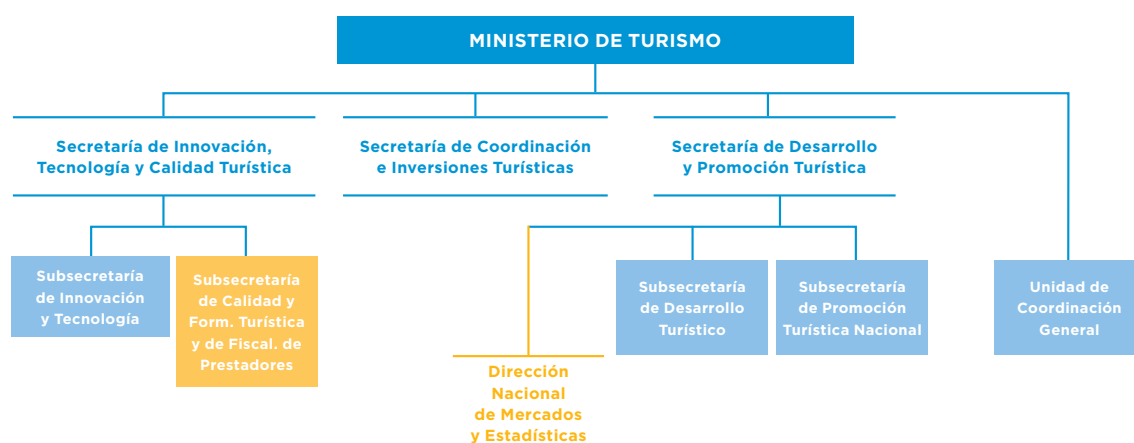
MINISTERIO DE TURISMO

Secretaría de Innovación, Tecnología y Calidad Turística

Secretaría de Coordinación e Inversiones Turísticas

Secretaría de Desarrollo y Promoción Turística

Subsecretaría de Innovación y Tecnología

Subsecretaría de Calidad y Form. Turística y de Fiscal. de Prestadores

Dirección Nacional de Mercados y Estadísticas

Subsecretaría de Desarrollo Turístico

Subsecretaría de Promoción Turística Nacional

Unidad de Coordinación General